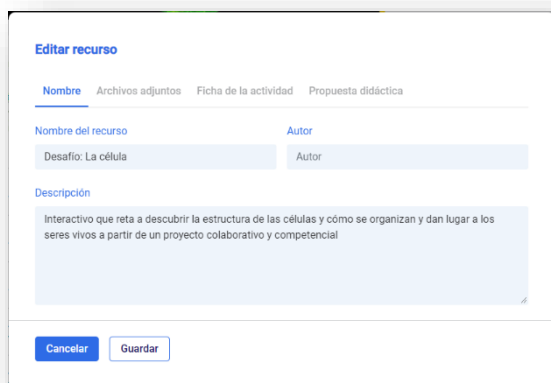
Editar recurso

Nombre Archivos adjuntos Ficha de la actividad Propuesta didáctica

Nombre del recurso
Desafío: La célula

Autor
Autor

Descripción
Interactivo que reta a descubrir la estructura de las células y cómo se organizan y dan lugar a los seres vivos a partir de un proyecto colaborativo y competencial

Cancelar Guardar